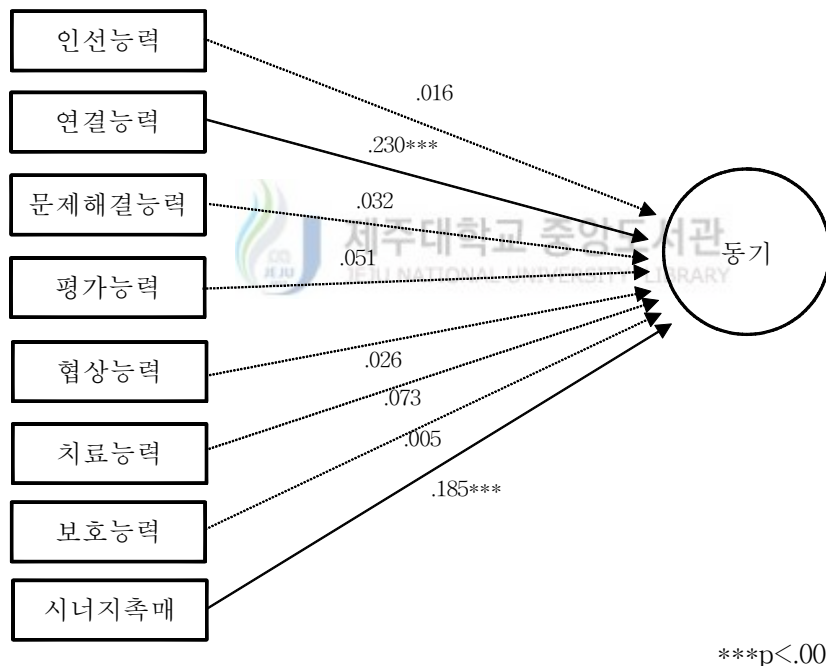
인선능력

연결능력

문제해결능력

평가능력

협상능력

치료능력

보호능력

시너지촉매

.016

.230***

.032

.051

.026

.073

.005

.185***

동기

제주대학교 중앙도서관
JEJU NATIONAL UNIVERSITY LIBRARY

***p<.00